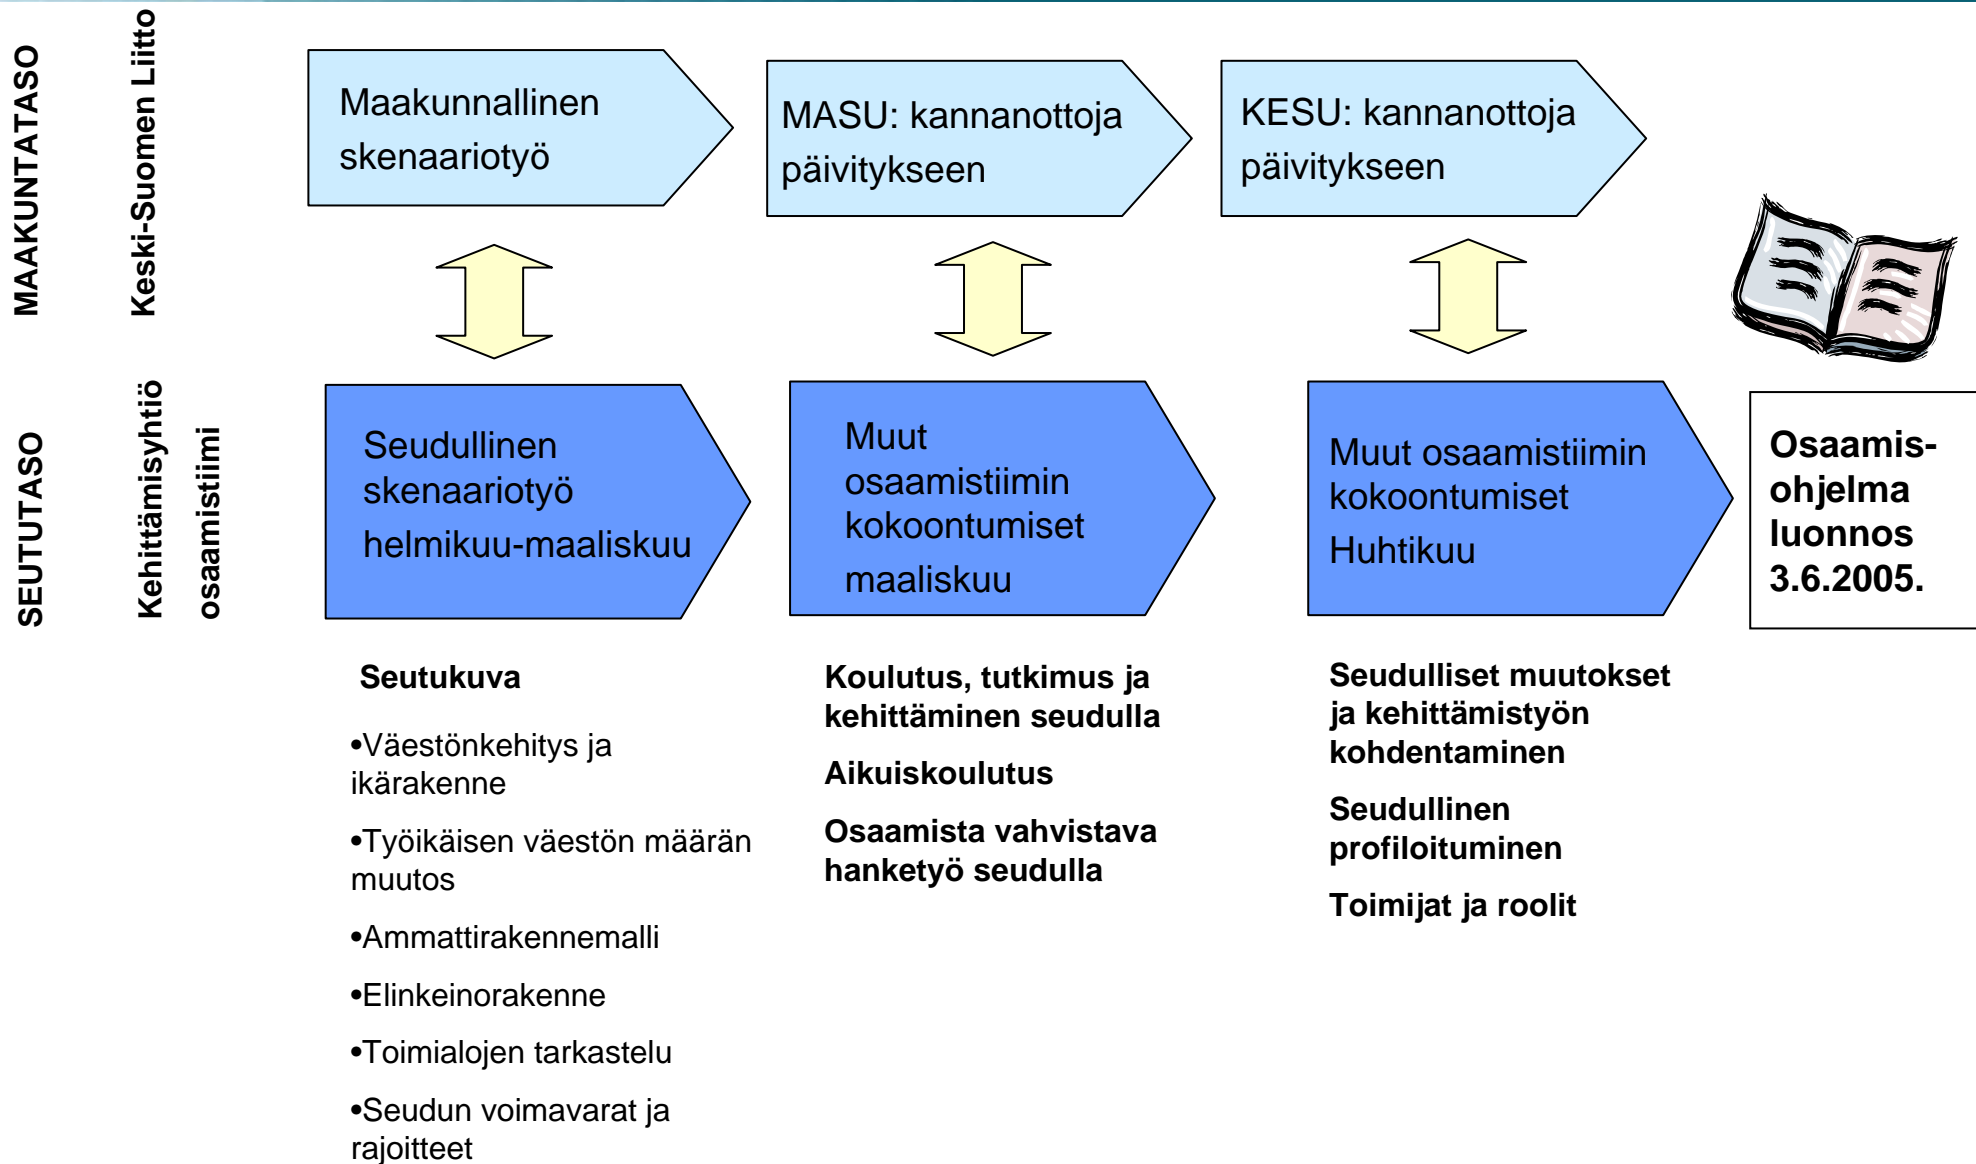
MAAKUNTATASO

Keski-Suomen Liitto

Maakunnallinen skenaariotyö

MASU: kannanottoja päivitykseen

KESU: kannanottoja päivitykseen

SEUTUTASO

Kehittämisyhtiö

osaamistiimi

Seudullinen skenaariotyö helmikuu-maaliskuu

Muut osaamistiimin kokoontumiset maaliskuu

Muut osaamistiimin kokoontumiset Huhtikuu

Osaamis-ohjelma luonnos 3.6.2005.

Seutukuva

•Väestönkehitys ja ikärakenne

•Työikäisen väestön määrän muutos

•Ammattirakennemalli

•Elinkeinorakenne

•Toimialojen tarkastelu

•Seudun voimavarat ja rajoitteet

Koulutus, tutkimus ja kehittäminen seudulla

Aikuiskoulutus

Osaamista vahvistava hanketyö seudulla

Seudulliset muutokset ja kehittämistyön kohdentaminen

Seudullinen profiloituminen

Toimijat ja roolit